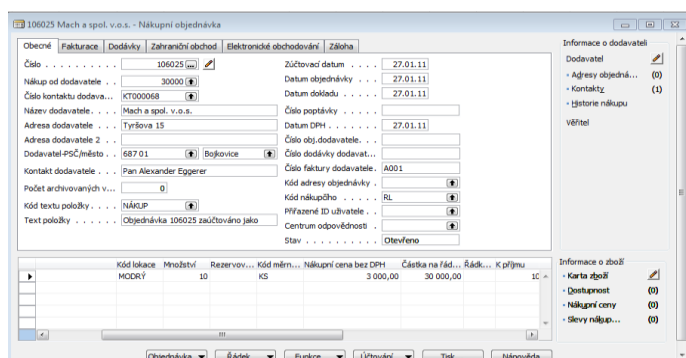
106025 Mach a spol. v.o.s. - Nákupní objednávka

Obecné | Fakturace | Dodávky | Zahraniční obchod | Elektronické obchodování | Záloha

Číslo . . . . . . . . . . 106025
Nákup od dodavatele . . 30000
Číslo kontaktu dodava... KT000068
Název dodavatele . . . . Mach a spol. v.o.s.
Adresa dodavatele . . . Tyršova 15
Adresa dodavatele 2 . .
Dodavatel-PSČ/město . . 687 01 Bojkovice
Kontakt dodavatele . . . Pan Alexander Eggerer
Počet archivovaných v... 0
Kód textu položky . . . NÁKUP
Text položky . . . . . . Objednávka 106025 zaúčtováno jako

Zúčtovací datum . . . . 27.01.11
Datum objednávky . . . 27.01.11
Datum dokladu . . . . . 27.01.11
Číslo poptávky . . . . .
Datum DPH . . . . . . . 27.01.11
Číslo obj.dodavatele. . .
Číslo dodávky dodavat...
Číslo faktury dodavatele. A001
Kód adresy objednávky . .
Kód nákupčího . . . . . RL
Přiřazené ID uživatele . .
Centrum odpovědnosti . .
Stav . . . . . . . . . . Otevřeno

Informace o dodavateli
Dodavatel
Adresy objedná... (0)
Kontakty (1)
Historie nákupu
Věřitel

| Kód lokace | Množství | Rezervov... | Kód měrn... | Nákupní cena bez DPH | Částka na řád... | Řádk... | K příjmu |
|---|---|---|---|---|---|---|---|
| MODRÝ | 10 | | KS | 3 000,00 | 30 000,00 | | 10 |

Informace o zboží
Karta zboží
Dostupnost (0)
Nákupní ceny (0)
Slevy nákup... (0)

Objednávka | Řádek | Funkce | Účtování | Tisk | Nápověda